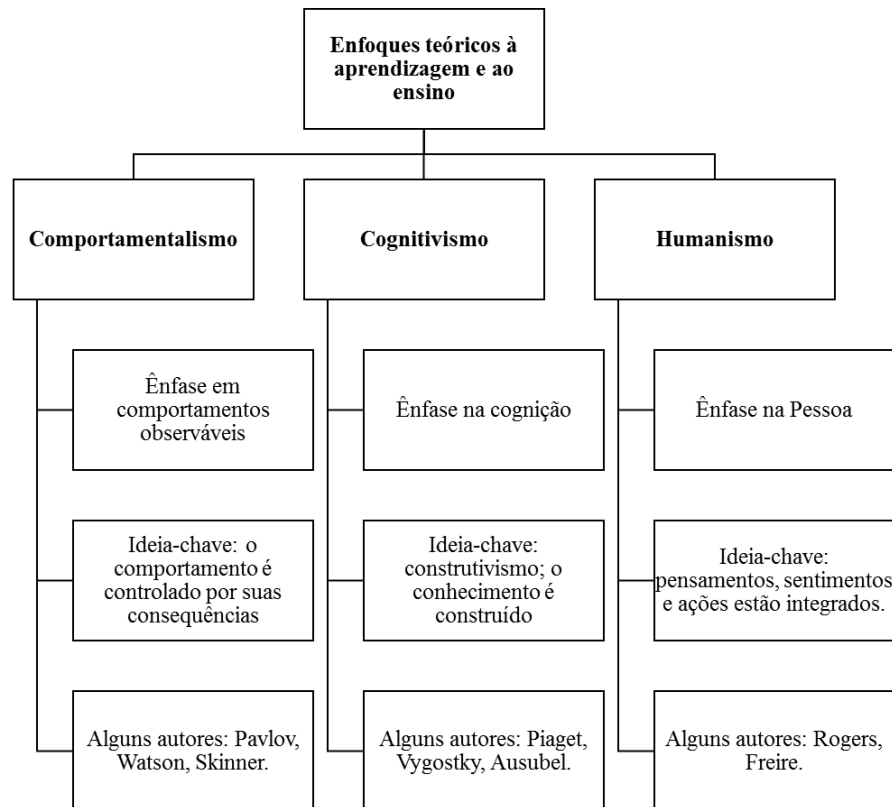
Enfoques teóricos à aprendizagem e ao ensino

Comportamentalismo

Ênfase em comportamentos observáveis

Ideia-chave: o comportamento é controlado por suas consequências

Alguns autores: Pavlov, Watson, Skinner.

Cognitivismo

Ênfase na cognição

Ideia-chave: construtivismo; o conhecimento é construído

Alguns autores: Piaget, Vygostky, Ausubel.

Humanismo

Ênfase na Pessoa

Ideia-chave: pensamentos, sentimentos e ações estão integrados.

Alguns autores: Rogers, Freire.